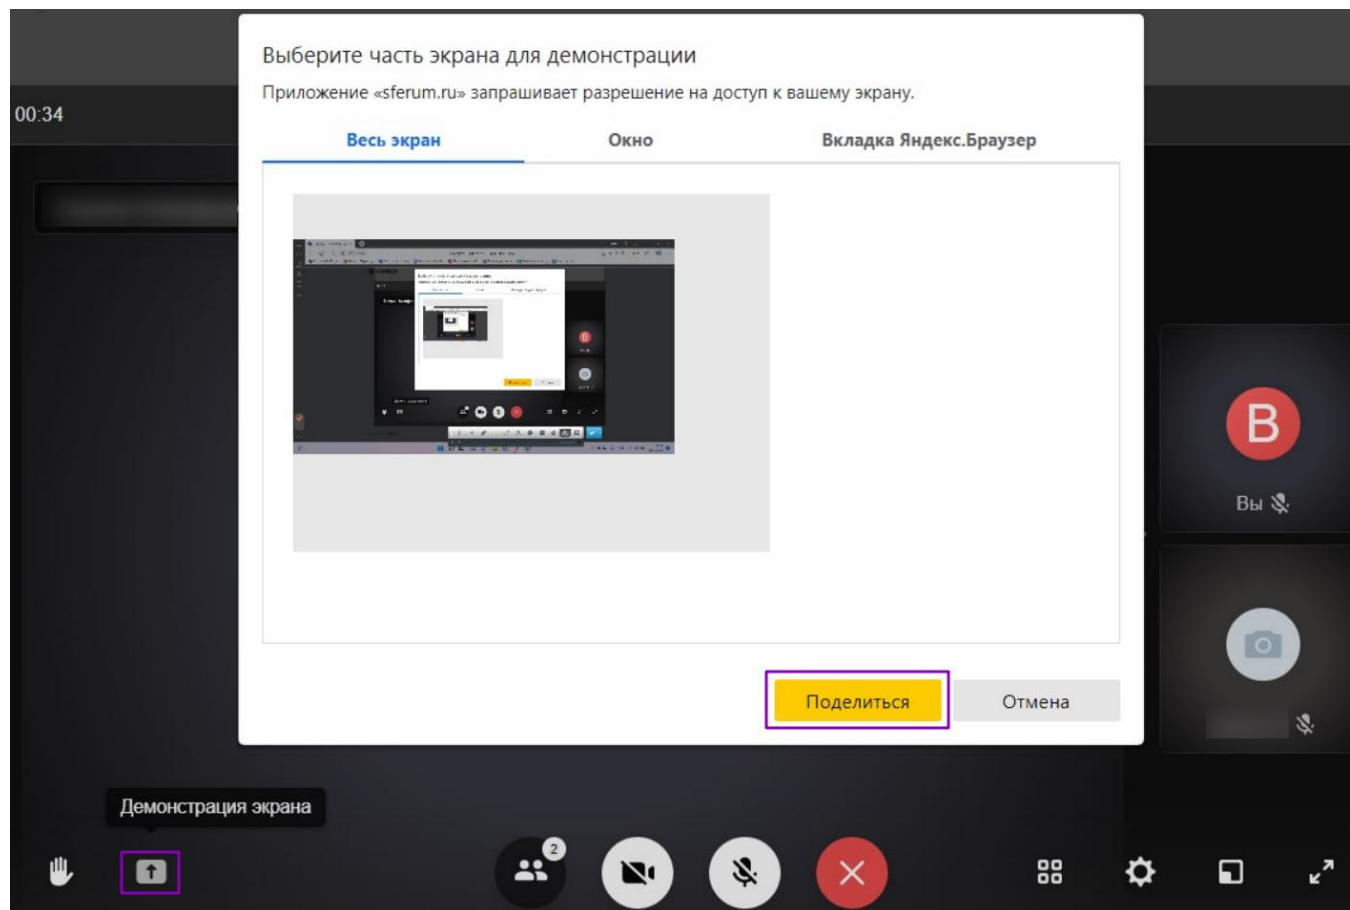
00:34

Выберите часть экрана для демонстрации

Приложение «sferum.ru» запрашивает разрешение на доступ к вашему экрану.

Весь экран

Окно

Вкладка Яндекс.Браузер

Поделиться

Отмена

B

Вы

Демонстрация экрана

2